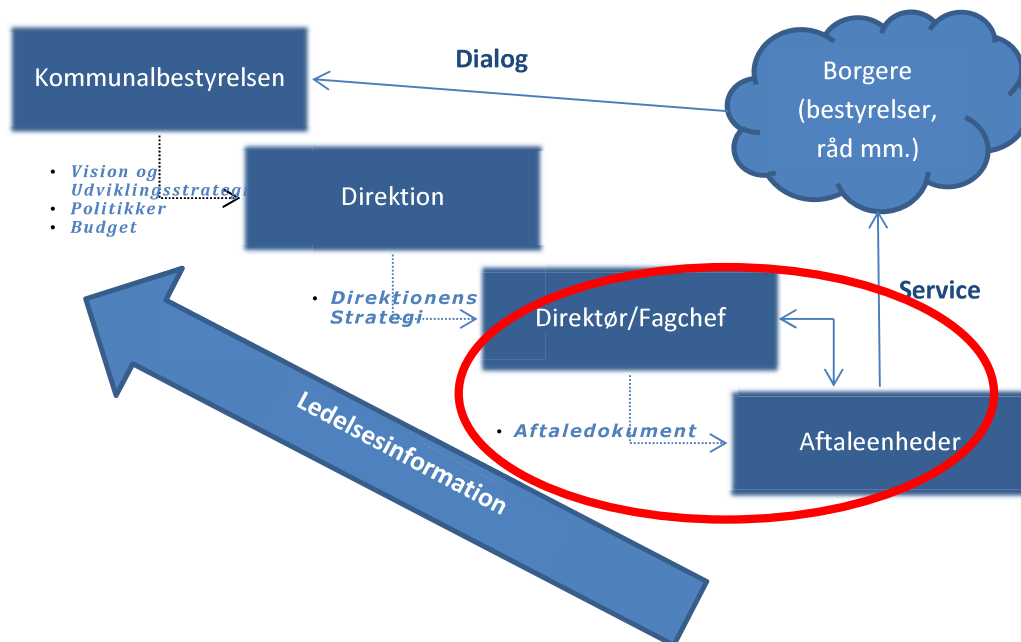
Kommunalbestyrelsen

Dialog

Borgere (bestyrelser, råd mm.)

- Vision og Udviklingsstrategi
- Politikker
- Budget

Direktion

- Direktionens Strategi

Direktør/Fagchef

Service

Ledelsesinformation

- Aftaledokument

Aftaleenheder